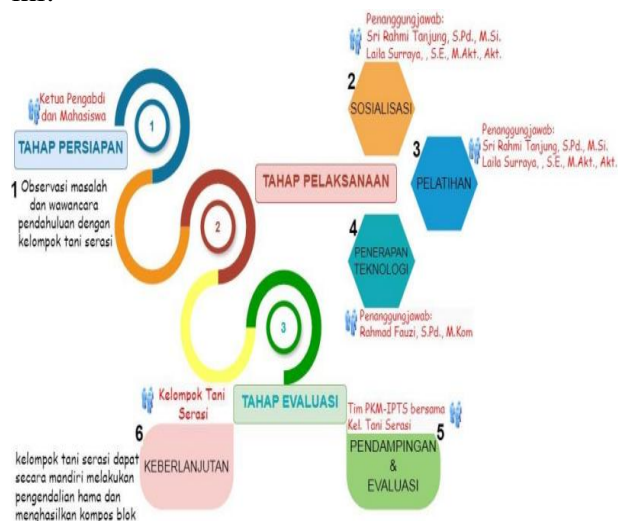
ini:

Ketua Pengabdi dan Mahasiswa

TAHAP PERSIAPAN

1

1 Observasi masalah dan wawancara pendahuluan dengan kelompok tani serasi

2

Penanggungjawab: Sri Rahmi Tanjung, S.Pd., M.Si. Laila Surraya, , S.E., M.Akt., Akt.

2 SOSIALISASI

TAHAP PELAKSANAAN

3 PELATIHAN

Penanggungjawab: Sri Rahmi Tanjung, S.Pd., M.Si. Laila Surraya, , S.E., M.Akt., Akt.

4 PENERAPAN TEKNOLOGI

Penanggungjawab: Rahmad Fauzi, S.Pd., M.Kom

3

Kelompok Tani Serasi

TAHAP EVALUASI

Tim PKM-IPTS bersama Kel. Tani Serasi

6 KEBERLANJUTAN

5 PENDAMPINGAN & EVALUASI

kelompok tani serasi dapat secara mandiri melakukan pengendalian hama dan menghasilkan kompos blok